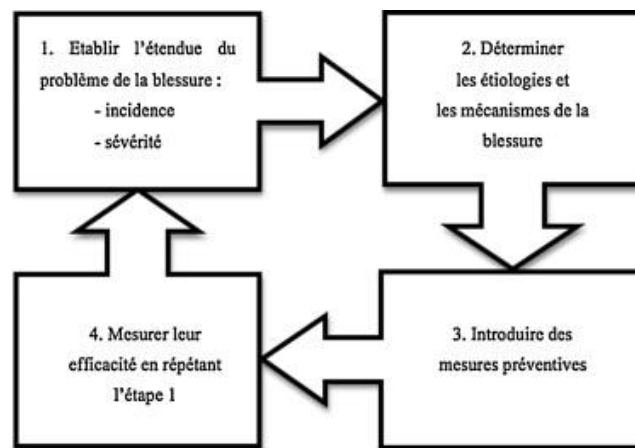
1. Etablir l'étendue du problème de la blessure :
- incidence
- sévérité

2. Déterminer les étiologies et les mécanismes de la blessure

3. Introduire des mesures préventives

4. Mesurer leur efficacité en répétant l'étape 1